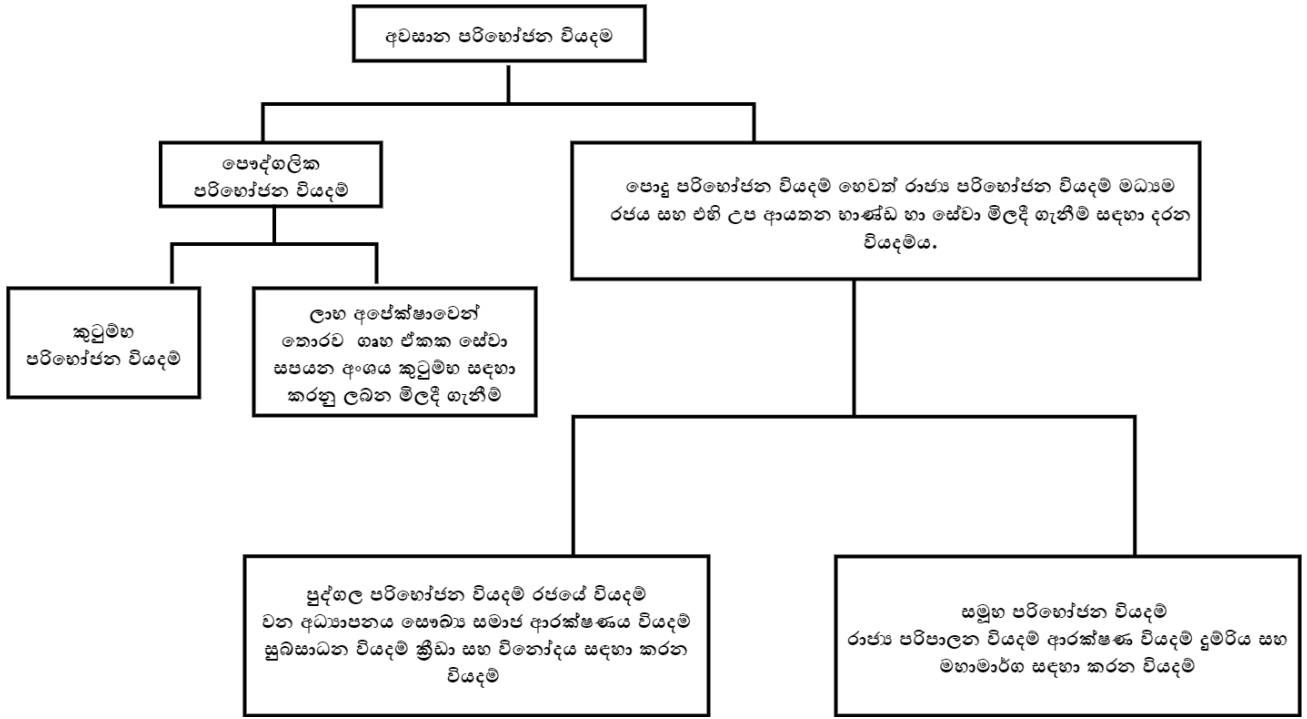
අවසාන පරිභෝජන වියදම

පෞද්ගලික පරිභෝජන වියදම්

පොදු පරිභෝජන වියදම් හෙවත් රාජ්‍ය පරිභෝජන වියදම් මධ්‍යම රජය සහ එහි උප ආයතන භාණ්ඩ හා සේවා මිලදී ගැනීම් සඳහා දරන වියදමය.

කුටුම්භ පරිභෝජන වියදම්

ලාභ අපේක්ෂාවෙන් තොරව ගෘහ ඒකක සේවා සපයන අංශය කුටුම්භ සඳහා කරනු ලබන මිලදී ගැනීම්

පුද්ගල පරිභෝජන වියදම් රජයේ වියදම් වන අධ්‍යාපනය සෞඛ්‍ය සමාජ ආරක්ෂණය වියදම් සුබසාධන වියදම් ක්‍රීඩා සහ විනෝදය සඳහා කරන වියදම්

සමූහ පරිභෝජන වියදම් රාජ්‍ය පරිපාලන වියදම් ආරක්ෂණ වියදම් දුම්රිය සහ මහාමාර්ග සඳහා කරන වියදම්